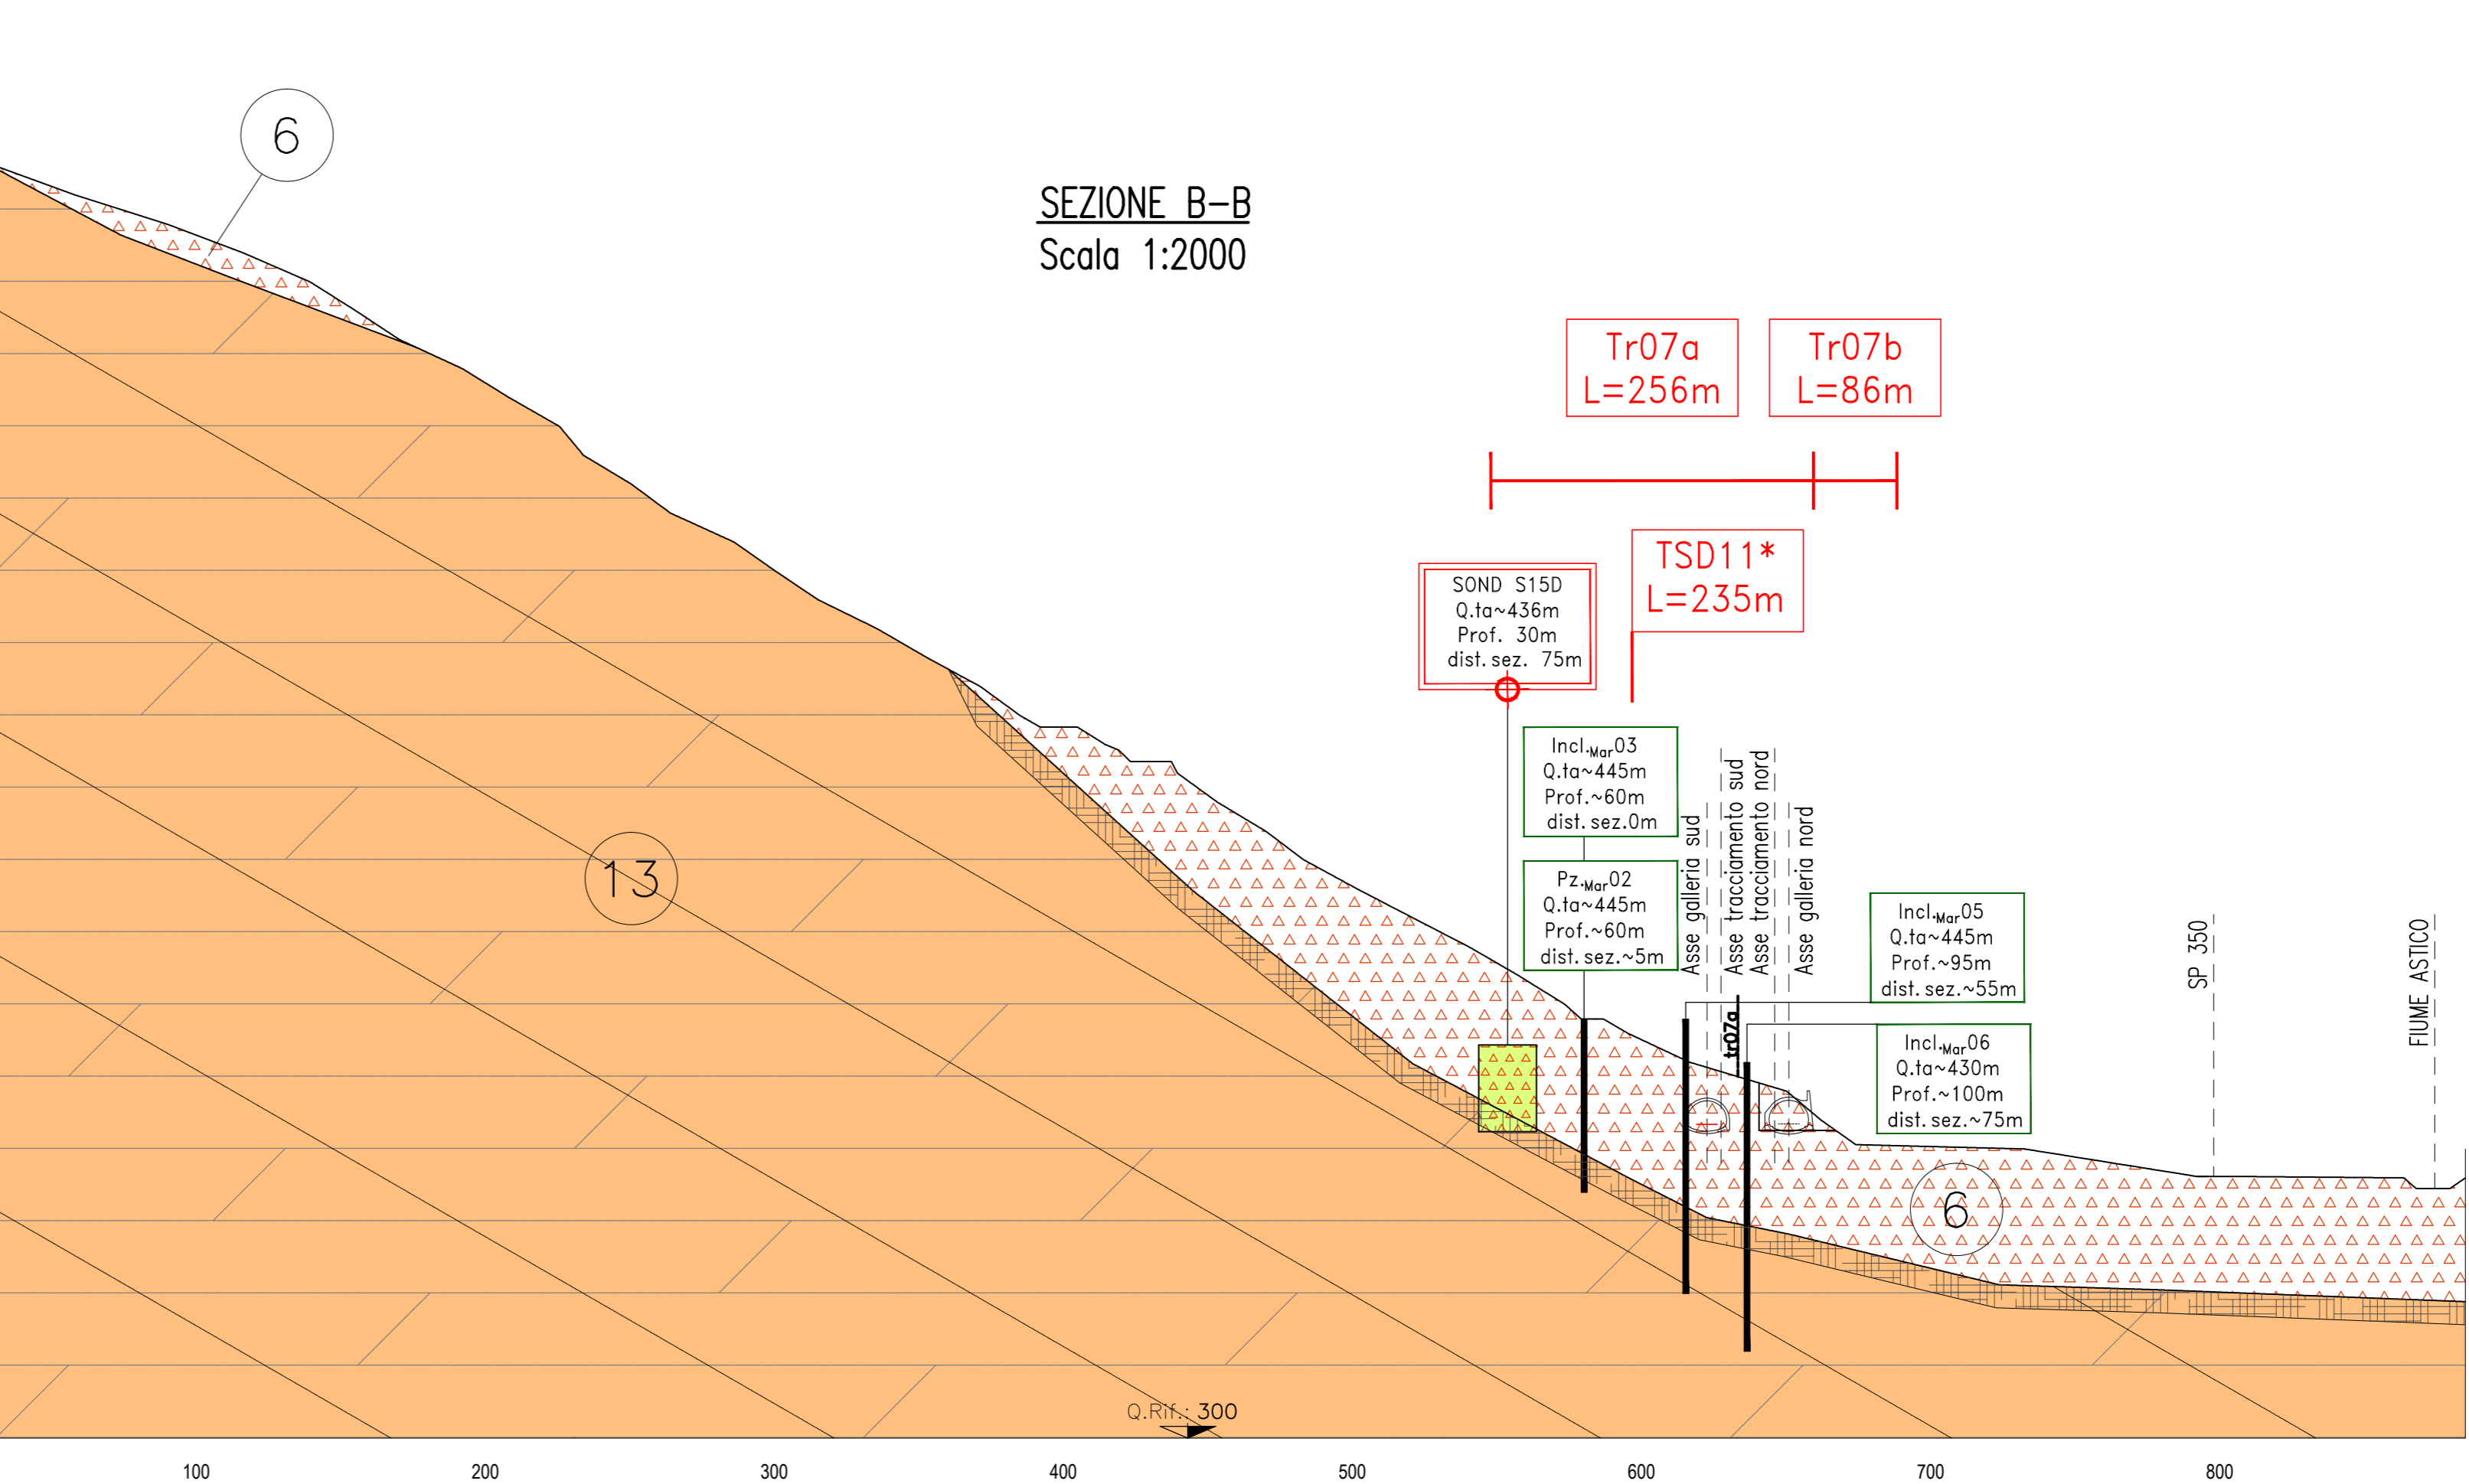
6

SEZIONE B-B
Scala 1:2000

Tr07a
L=256m

Tr07b
L=86m

TSD11*
L=235m

SOND S15D
Q.ta~436m
Prof. 30m
dist. sez. 75m

13

Incl.$_{Mar}$03
Q.ta~445m
Prof.~60m
dist. sez.0m

Pz.$_{Mar}$02
Q.ta~445m
Prof.~60m
dist. sez.~5m

Asse galleria sud

Asse tracciamento sud

Asse tracciamento nord

Asse galleria nord

tr07a

Incl.$_{Mar}$05
Q.ta~445m
Prof.~95m
dist. sez.~55m

Incl.$_{Mar}$06
Q.ta~430m
Prof.~100m
dist. sez.~75m

SP 350

FIUME ASTICO

6

Q.Rif.: 300

100 200 300 400 500 600 700 800